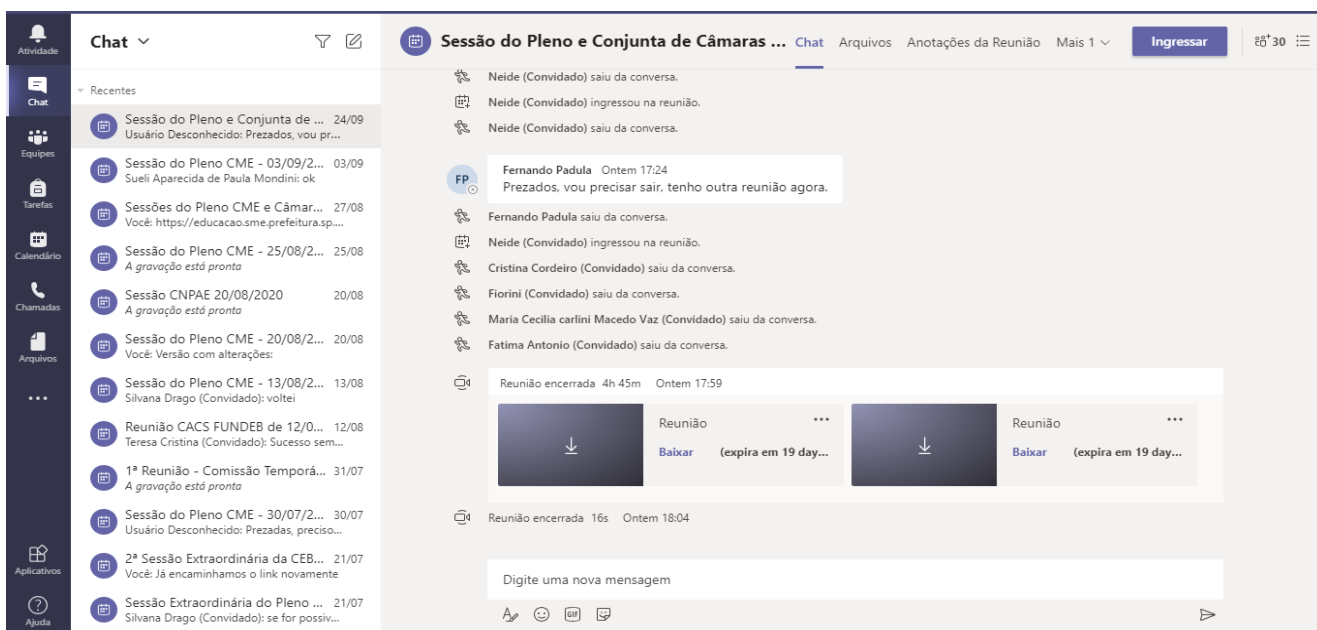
Atividade
Chat
Equipes
Tarefas
Calendário
Chamadas
Arquivos
...
Aplicativos
Ajuda

Chat

Recentes

Sessão do Pleno e Conjunta de ... 24/09
Usuário Desconhecido: Prezados, vou pr...

Sessão do Pleno CME - 03/09/2... 03/09
Sueli Aparecida de Paula Mondini: ok

Sessões do Pleno CME e Câmar... 27/08
Você: https://educacao.sme.prefeitura.sp....

Sessão do Pleno CME - 25/08/2... 25/08
A gravação está pronta

Sessão CNPAE 20/08/2020 20/08
A gravação está pronta

Sessão do Pleno CME - 20/08/2... 20/08
Você: Versão com alterações:

Sessão do Pleno CME - 13/08/2... 13/08
Silvana Drago (Convidado): voltei

Reunião CACS FUNDEB de 12/0... 12/08
Teresa Cristina (Convidado): Sucesso sem...

1ª Reunião - Comissão Temporá... 31/07
A gravação está pronta

Sessão do Pleno CME - 30/07/2... 30/07
Usuário Desconhecido: Prezadas, preciso...

2ª Sessão Extraordinária da CEB... 21/07
Você: Já encaminhamos o link novamente

Sessão Extraordinária do Pleno ... 21/07
Silvana Drago (Convidado): se for possiv...

Sessão do Pleno e Conjunta de Câmaras ... Chat Arquivos Anotações da Reunião Mais 1 Ingressar 30

Neide (Convidado) saiu da conversa.
Neide (Convidado) ingressou na reunião.
Neide (Convidado) saiu da conversa.

FP
Fernando Padula Ontem 17:24
Prezados, vou precisar sair, tenho outra reunião agora.

Fernando Padula saiu da conversa.
Neide (Convidado) ingressou na reunião.
Cristina Cordeiro (Convidado) saiu da conversa.
Fiorini (Convidado) saiu da conversa.
Maria Cecilia carlini Macedo Vaz (Convidado) saiu da conversa.
Fatima Antonio (Convidado) saiu da conversa.

Reunião encerrada 4h 45m Ontem 17:59
Reunião ...
Baixar (expira em 19 day...
Reunião ...
Baixar (expira em 19 day...

Reunião encerrada 16s Ontem 18:04

Digite uma nova mensagem